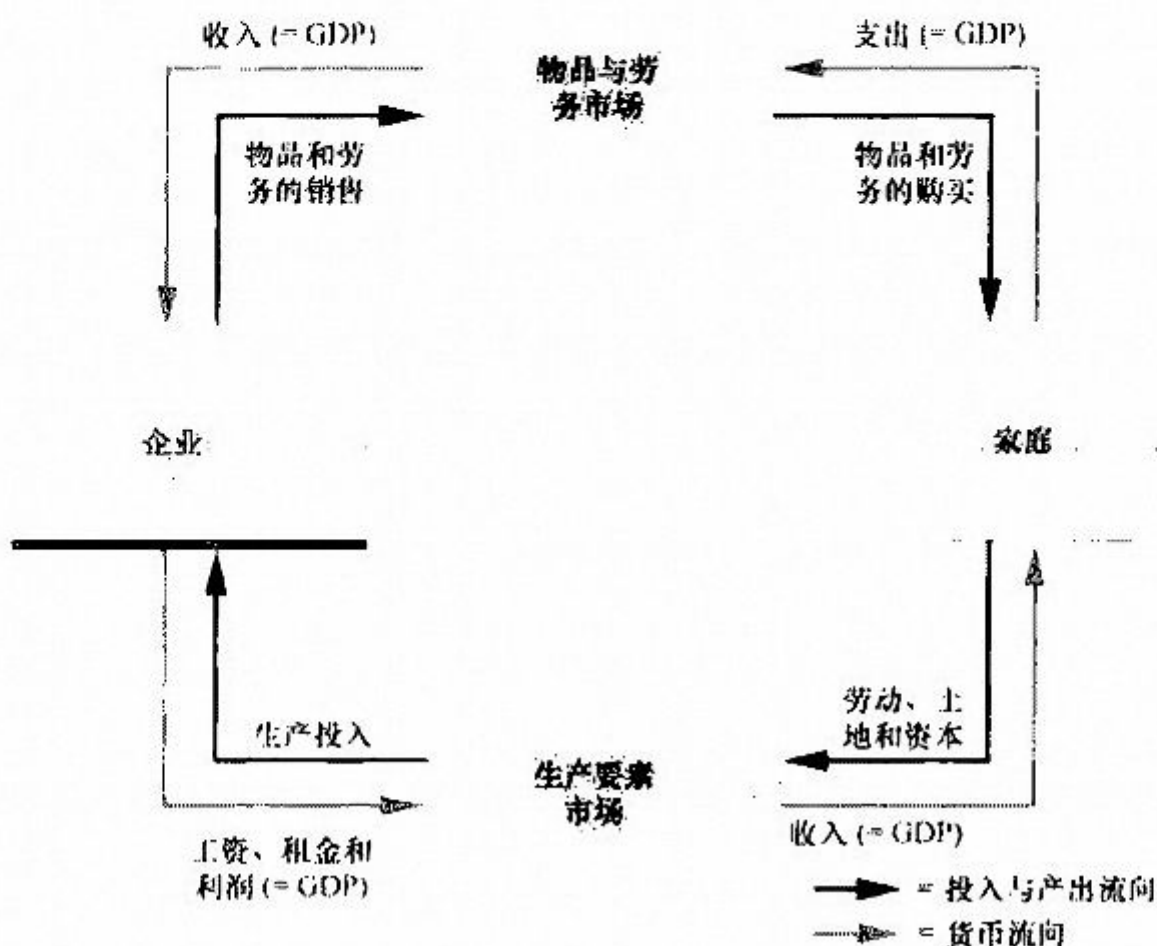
收入 (= GDP)

物品与劳务市场

支出 (= GDP)

物品和劳务的销售

物品和劳务的购买

企业

家庭

劳动、土地和资本

生产投入

生产要素市场

收入 (= GDP)

工资、租金和利润 (= GDP)

= 投入与产出流向

= 货币流向